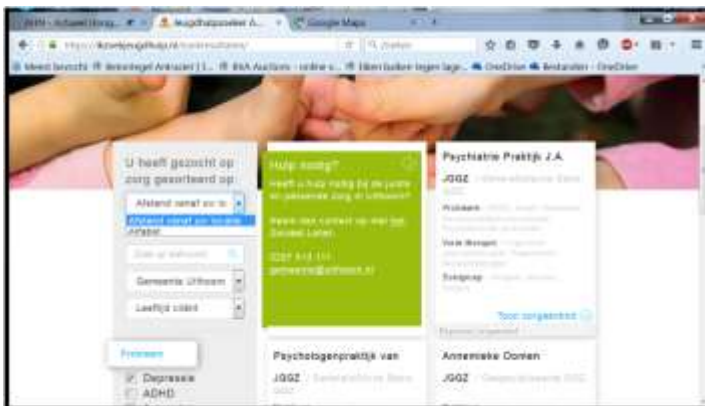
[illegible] × Jeugdhulpzoeker A... × Google Maps ×
https://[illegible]/zoekresultaten/ Zoeken
Meest bezocht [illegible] Anmazel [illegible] Auctions - online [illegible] OneDrive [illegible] - OneDrive

U heeft gezocht op zorg gesorteerd op:
Afstand vanaf uw lo
Afstand vanaf uw locatie
Alfabet
Zoek op trefwoord
Gemeente Uithoorn
Leeftijd cliënt

Hulp nodig?
Heeft u hulp nodig bij de juiste en passende zorg in Uithoorn? Neem dan contact op met het Sociaal Loket.
0297 513 111
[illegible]@uithoorn.nl

Psychiatrie Praktijk J.A
JGGZ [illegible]
Problem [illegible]
Vorm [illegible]
Doelgroep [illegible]
Toon zorgaanbod

Problemen
Depressie
ADHD

Psychologenpraktijk van
JGGZ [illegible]

Annemieke Oonen
JGGZ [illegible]